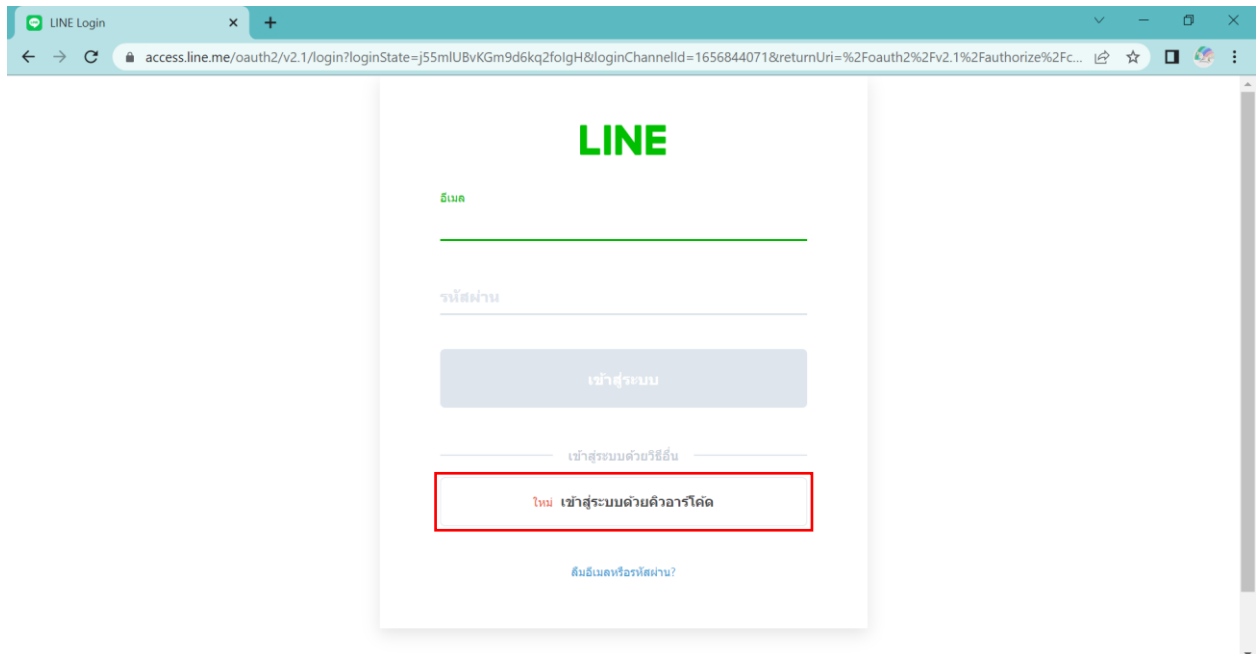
LINE Login

access.line.me/oauth2/v2.1/login?loginState=j55mlUBvKGm9d6kq2foIgH&loginChannelId=1656844071&returnUri=%2Foauth2%2Fv2.1%2Fauthorize%2Fc...

LINE

อีเมล

รหัสผ่าน

เข้าสู่ระบบ

เข้าสู่ระบบด้วยวิธีอื่น

ใหม่ เข้าสู่ระบบด้วยคิวอาร์โค้ด

ลืมอีเมลหรือรหัสผ่าน?